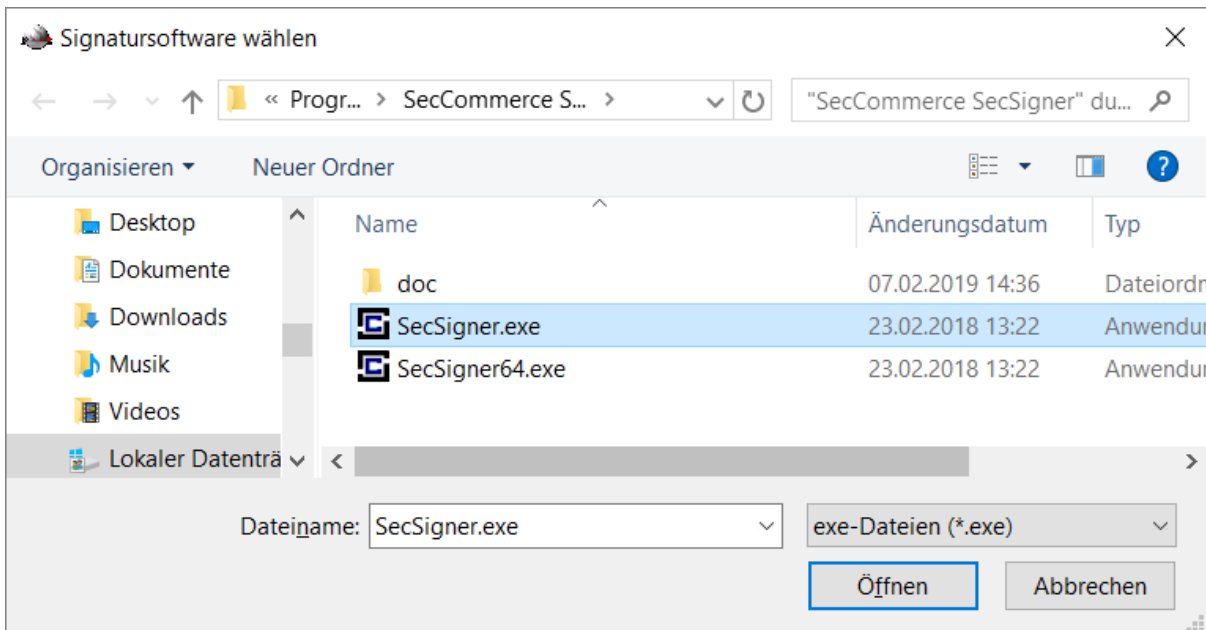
Signatursoftware wählen

« Progr... > SecCommerce S... >

"SecCommerce SecSigner" du...

Organisieren ▾ Neuer Ordner

Desktop
Dokumente
Downloads
Musik
Videos
Lokaler Datenträ

| Name | Änderungsdatum | Typ |
|---|---|---|
| doc | 07.02.2019 14:36 | Dateiordn |
| SecSigner.exe | 23.02.2018 13:22 | Anwendur |
| SecSigner64.exe | 23.02.2018 13:22 | Anwendur |

Dateiname: SecSigner.exe

exe-Dateien (*.exe)

Öffnen Abbrechen